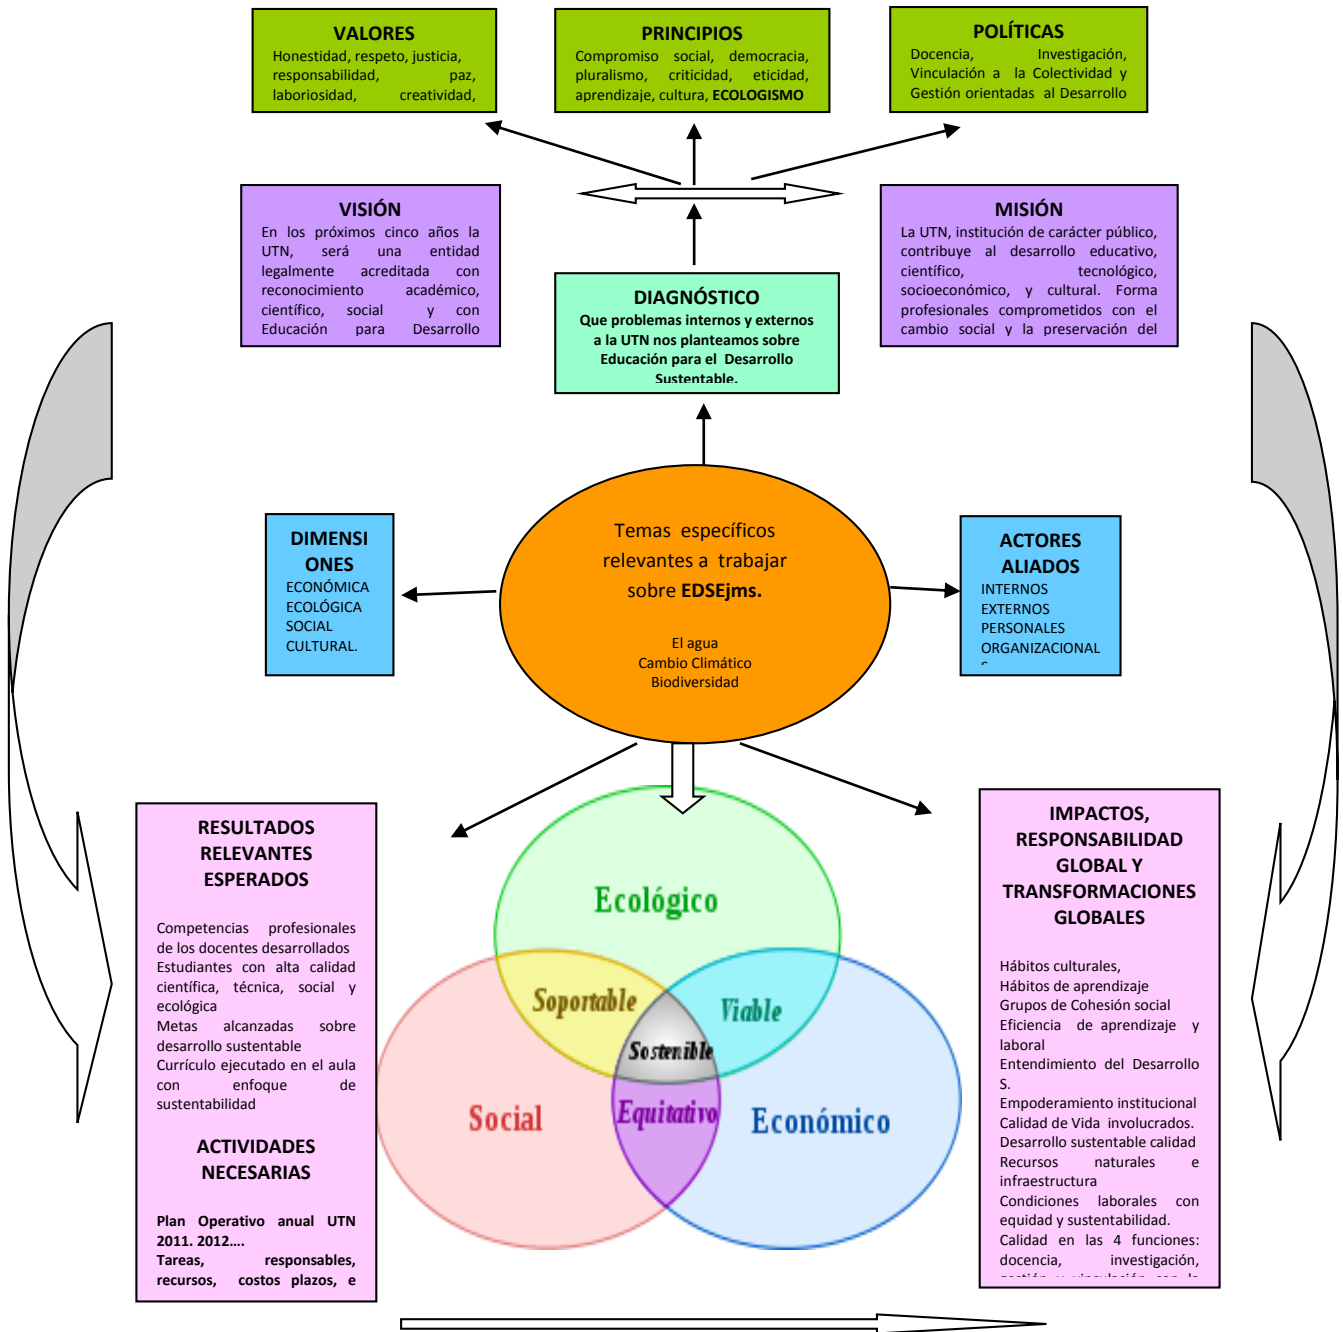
VALORES
Honestidad, respeto, justicia, responsabilidad, paz, laboriosidad, creatividad,

PRINCIPIOS
Compromiso social, democracia, pluralismo, criticidad, eticidad, aprendizaje, cultura, ECOLOGISMO

POLÍTICAS
Docencia, Investigación, Vinculación a la Colectividad y Gestión orientadas al Desarrollo

VISIÓN
En los próximos cinco años la UTN, será una entidad legalmente acreditada con reconocimiento académico, científico, social y con Educación para Desarrollo

MISIÓN
La UTN, institución de carácter público, contribuye al desarrollo educativo, científico, tecnológico, socioeconómico, y cultural. Forma profesionales comprometidos con el cambio social y la preservación del

DIAGNÓSTICO
Que problemas internos y externos a la UTN nos planteamos sobre Educación para el Desarrollo Sustentable.

DIMENSIONES
ECONÓMICA
ECOLÓGICA
SOCIAL
CULTURAL.

Temas específicos relevantes a trabajar sobre EDSEjms.

El agua
Cambio Climático
Biodiversidad

ACTORES ALIADOS
INTERNOS
EXTERNOS
PERSONALES
ORGANIZACIONAL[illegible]

RESULTADOS RELEVANTES ESPERADOS

Competencias profesionales de los docentes desarrollados
Estudiantes con alta calidad científica, técnica, social y ecológica
Metas alcanzadas sobre desarrollo sustentable
Currículo ejecutado en el aula con enfoque de sustentabilidad

ACTIVIDADES NECESARIAS

Plan Operativo anual UTN 2011. 2012….
Tareas, responsables, recursos, costos plazos, e

Ecológico
Soportable
Viable
Sostenible
Social
Equitativo
Económico

IMPACTOS, RESPONSABILIDAD GLOBAL Y TRANSFORMACIONES GLOBALES

Hábitos culturales,
Hábitos de aprendizaje
Grupos de Cohesión social
Eficiencia de aprendizaje y laboral
Entendimiento del Desarrollo S.
Empoderamiento institucional
Calidad de Vida involucrados.
Desarrollo sustentable calidad
Recursos naturales e infraestructura
Condiciones laborales con equidad y sustentabilidad.
Calidad en las 4 funciones: docencia, investigación, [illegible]